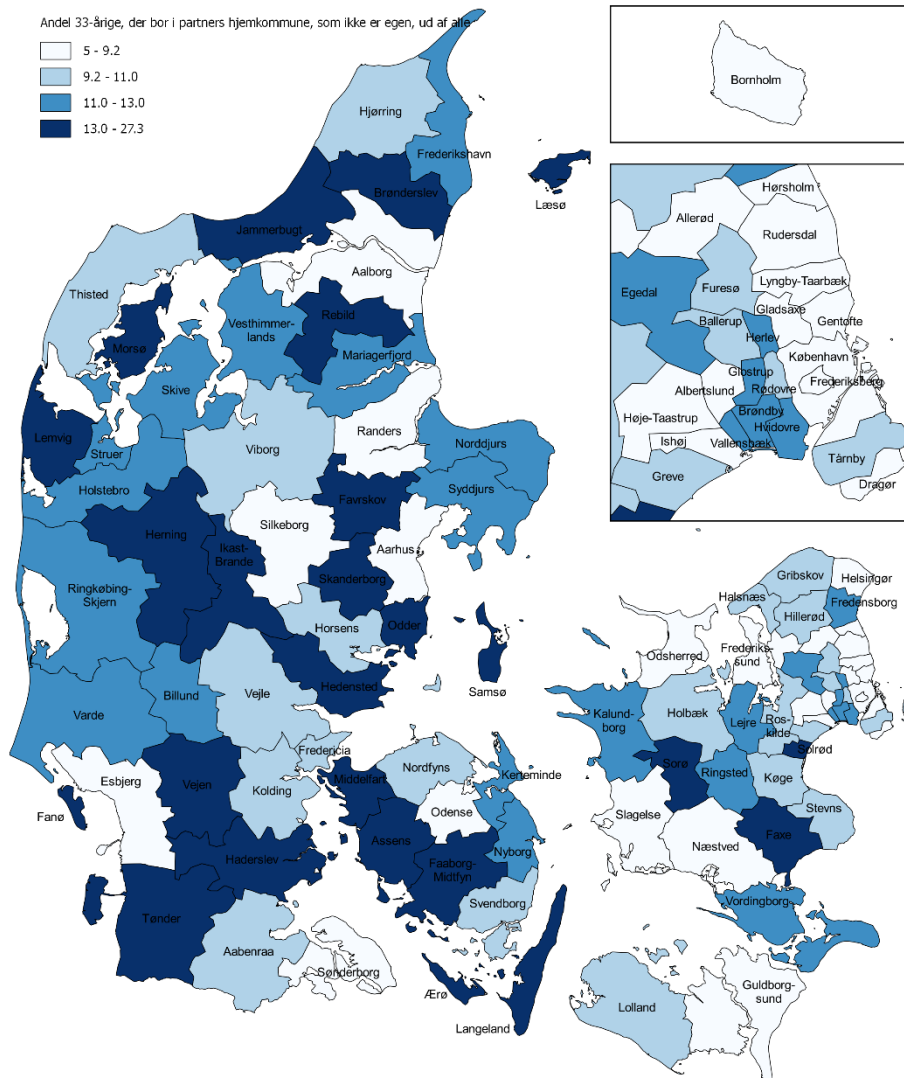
Andel 33-årige, der bor i partners hjemkommune, som ikke er egen, ud af alle

5 - 9.2
9.2 - 11.0
11.0 - 13.0
13.0 - 27.3

Bornholm

Hørsholm
Allerød
Rudersdal
Egedal
Furesø
Lyngby-Taarbæk
Gladsaxe
Ballerup
Gentofte
Herlev
København
Glostrup
Rødovre
Frederiksberg
Albertslund
Brøndby
Høje-Taastrup
Hvidovre
Ishøj
Vallensbæk
Tårnby
Greve
Dragør

Hjørring
Frederikshavn
Læsø
Brønderslev
Jammerbugt
Aalborg
Thisted
Vesthimmerlands
Rebild
Morsø
Mariagerfjord
Skive
Lemvig
Struer
Viborg
Randers
Norddjurs
Holstebro
Syddjurs
Favrskov
Herning
Silkeborg
Ikast-Brande
Aarhus
Skanderborg
Ringkøbing-Skjern
Odder
Horsens
Samsø
Hedensted
Billund
Vejle
Varde
Fredericia
Esbjerg
Middelfart
Nordfyns
Kerteminde
Fanø
Vejen
Kolding
Odense
Assens
Nyborg
Haderslev
Faaborg-Midtfyn
Svendborg
Tønder
Aabenraa
Sønderborg
Ærø
Langeland

Gribskov
Helsingør
Halsnæs
Fredensborg
Hillerød
Odsherred
Frederikssund
Kalundborg
Holbæk
Lejre
Roskilde
Solrød
Sorø
Ringsted
Køge
Stevns
Slagelse
Næstved
Faxe
Vordingborg
Lolland
Guldborgsund